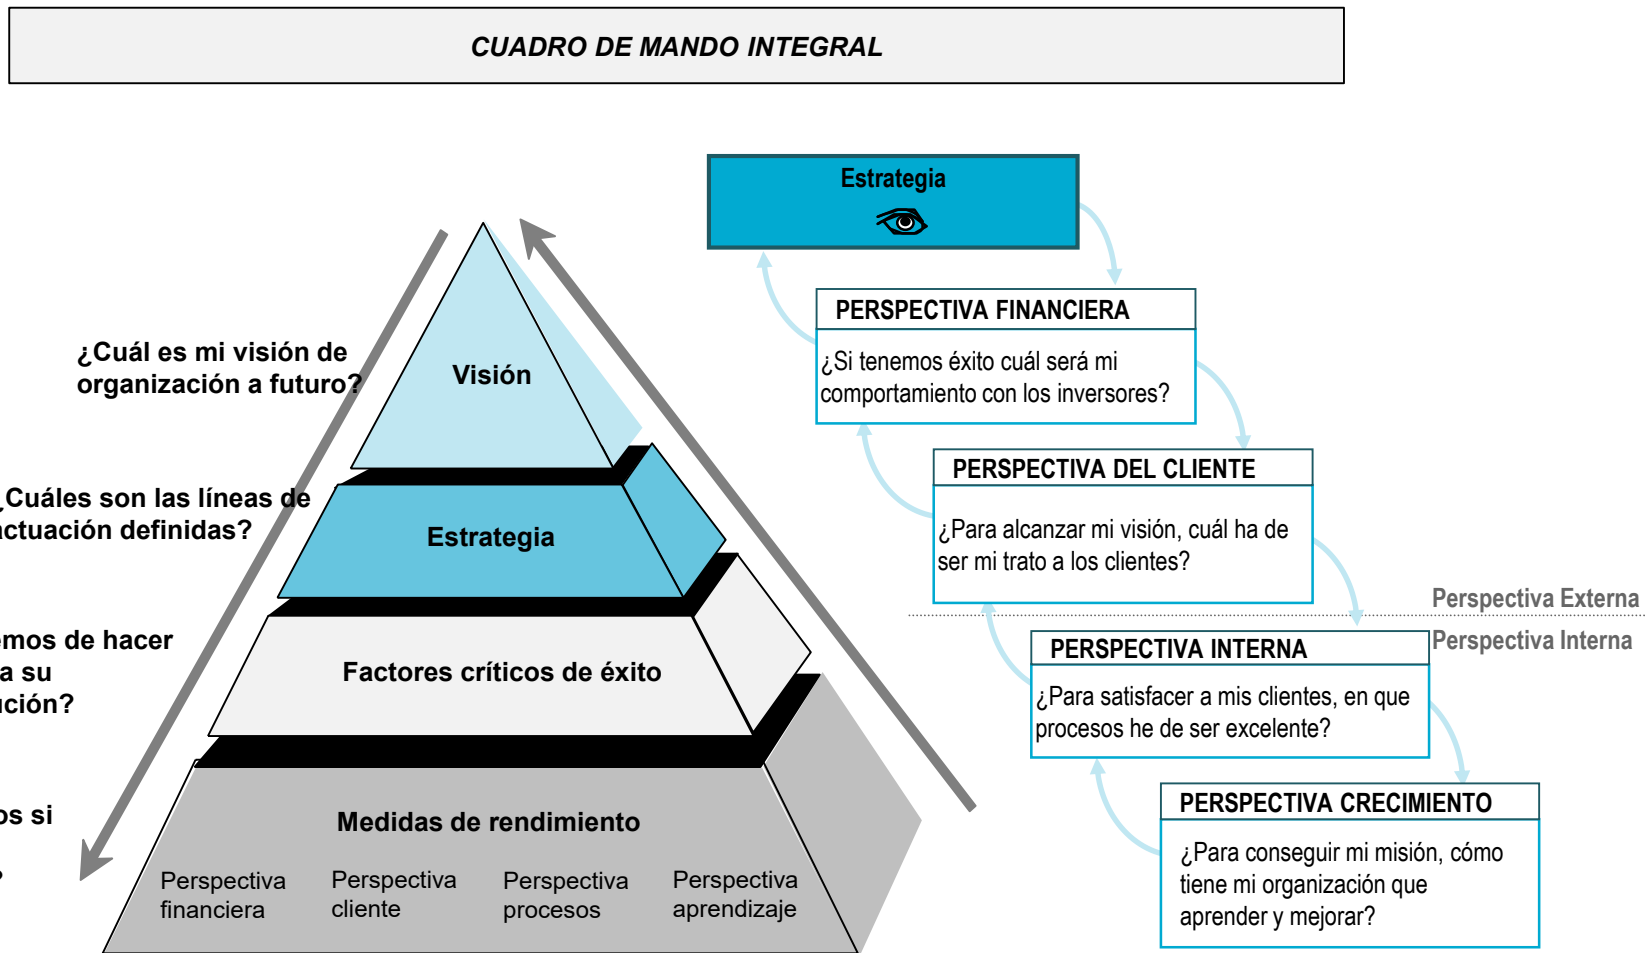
CUADRO DE MANDO INTEGRAL

¿Cuál es mi visión de organización a futuro?

¿Cuáles son las líneas de actuación definidas?

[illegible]emos de hacer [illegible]a su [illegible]ción?

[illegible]os si

Visión

Estrategia

Factores críticos de éxito

Medidas de rendimiento

Perspectiva financiera

Perspectiva cliente

Perspectiva procesos

Perspectiva aprendizaje

Estrategia

PERSPECTIVA FINANCIERA

¿Si tenemos éxito cuál será mi comportamiento con los inversores?

PERSPECTIVA DEL CLIENTE

¿Para alcanzar mi visión, cuál ha de ser mi trato a los clientes?

Perspectiva Externa

Perspectiva Interna

PERSPECTIVA INTERNA

¿Para satisfacer a mis clientes, en que procesos he de ser excelente?

PERSPECTIVA CRECIMIENTO

¿Para conseguir mi misión, cómo tiene mi organización que aprender y mejorar?